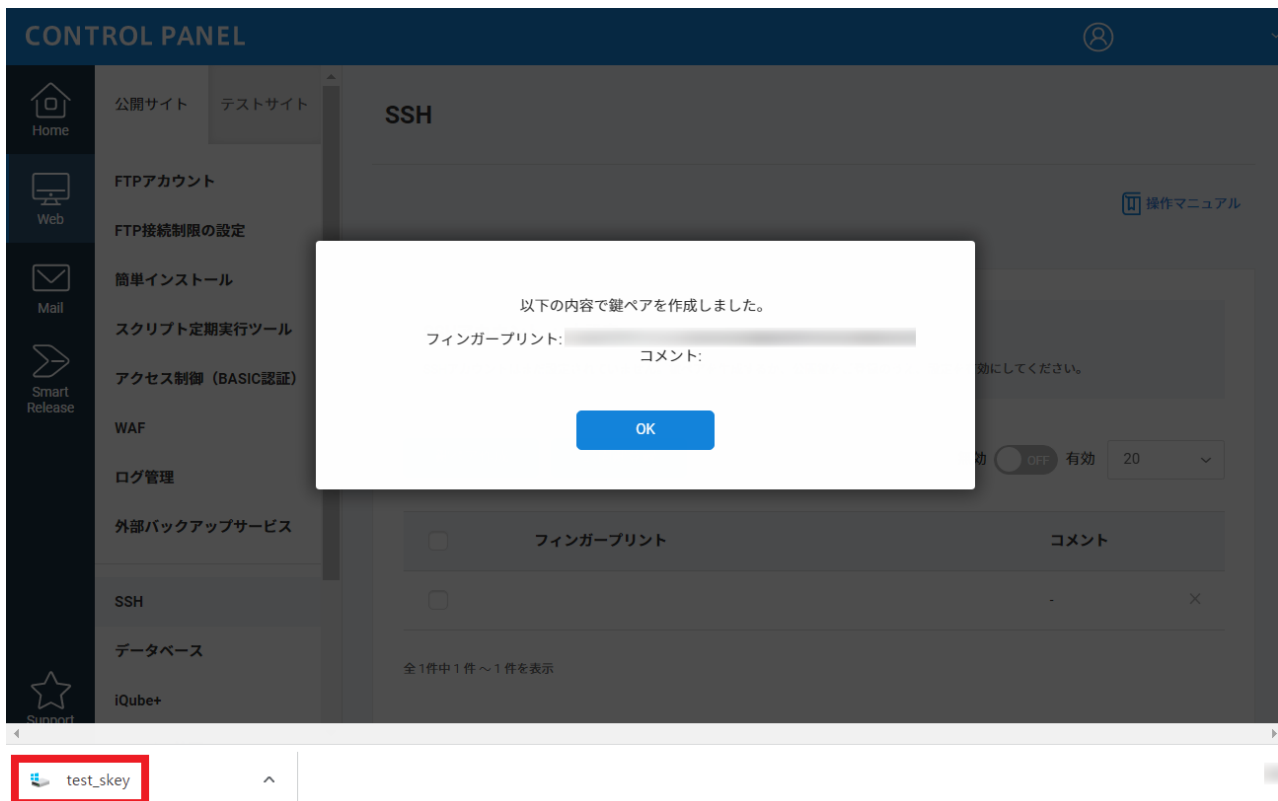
CONTROL PANEL

Home

Web

Mail

Smart Release

Support

公開サイト テストサイト

FTPアカウント

FTP接続制限の設定

簡単インストール

スクリプト定期実行ツール

アクセス制御（BASIC認証）

WAF

ログ管理

外部バックアップサービス

SSH

データベース

iQube+

SSH

操作マニュアル

以下の内容で鍵ペアを作成しました。

フィンガープリント: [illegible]

コメント:

OK

効にしてください。

効 OFF 有効 20

| | フィンガープリント | コメント | |
|---|---|---|---|
| | | - | × |

全1件中1件～1件を表示

test_skey